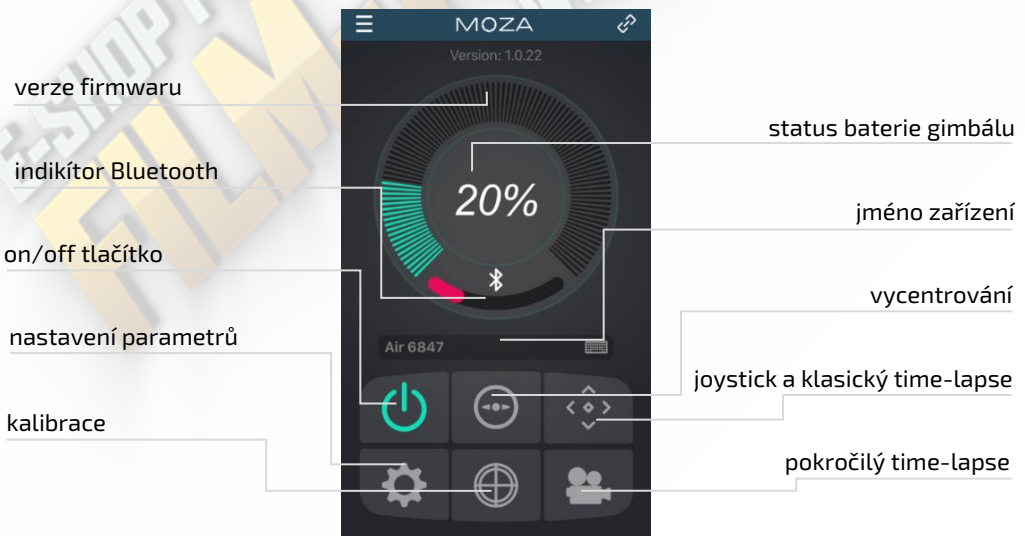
MOZA
Version: 1.0.22

verze firmwaru

status baterie gimbálu

indikítor Bluetooth

20%

jméno zařízení

on/off tlačítko

vycentrování

nastavení parametrů

Air 6847

joystick a klasický time-lapse

kalibrace

pokročilý time-lapse

e-SHOP FILM